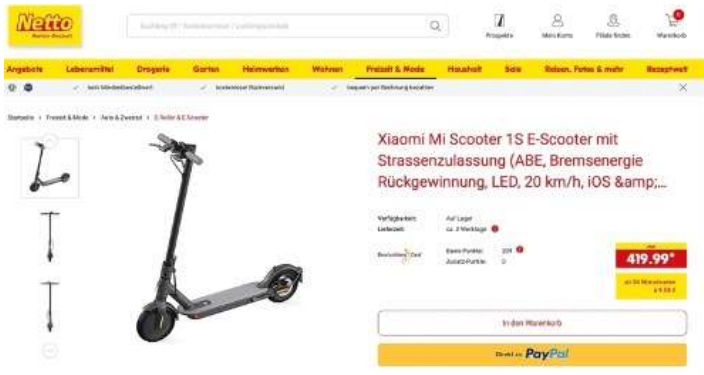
Netto Marken-Discount

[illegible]

Prospekte Mein Konto Filiale finden Warenkorb

Angebote Lebensmittel Drogerie Garten Heimwerken Wohnen Freizeit & Mode Haushalt Sale Reisen, Fotos & mehr Rezeptwelt

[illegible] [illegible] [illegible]

Startseite › Freizeit & Mode › Auto & Zweirad › E-Roller & E-Scooter

Xiaomi Mi Scooter 1S E-Scooter mit Strassenzulassung (ABE, Bremsenergie Rückgewinnung, LED, 20 km/h, iOS &amp;...

Verfügbarkeit: Auf Lager
Lieferzeit: ca. 2 Werktage

Basis-Punkte: 209
Zusatz-Punkte: 0

419.99*

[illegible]

In den Warenkorb

Direkt zu PayPal